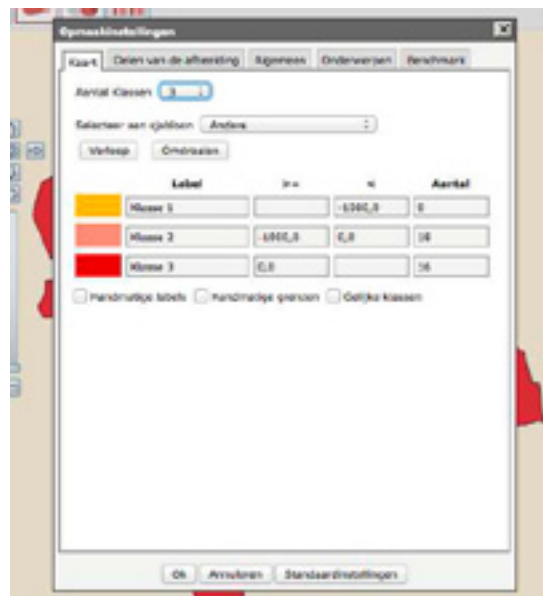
Opmaakinstellingen

Kaart | Delen van de afbeelding | Algemeen | Onderwerpen | Benchmark

Aantal klassen 3

Selecteer een sjabloon Andere

Verloop | Omdraaien

| | Label | >= | < | Aantal |
|---|---|---|---|---|
| | Klasse 1 | | -1000,0 | 0 |
| | Klasse 2 | -1000,0 | 0,0 | 10 |
| | Klasse 3 | 0,0 | | 16 |

Handmatige labels | Handmatige grenzen | Gelijke klassen

Ok | Annuleren | Standaardinstellingen